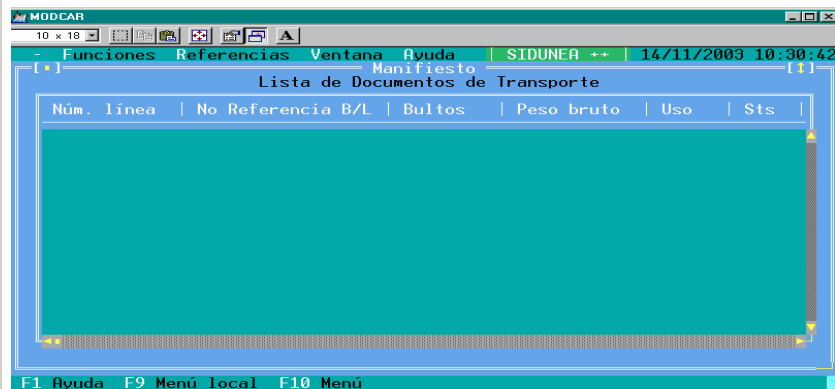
MODCAR

10 x 18

A

- Funciones Referencias Ventana Ayuda | SIDUNEA ↔ | 14/11/2003 10:30:42

[■] Manifiesto [↕]

Lista de Documentos de Transporte

| Núm. línea | No Referencia B/L | Bultos | Peso bruto | Uso | Sts |
|---|---|---|---|---|---|

F1 Ayuda F9 Menú local F10 Menú